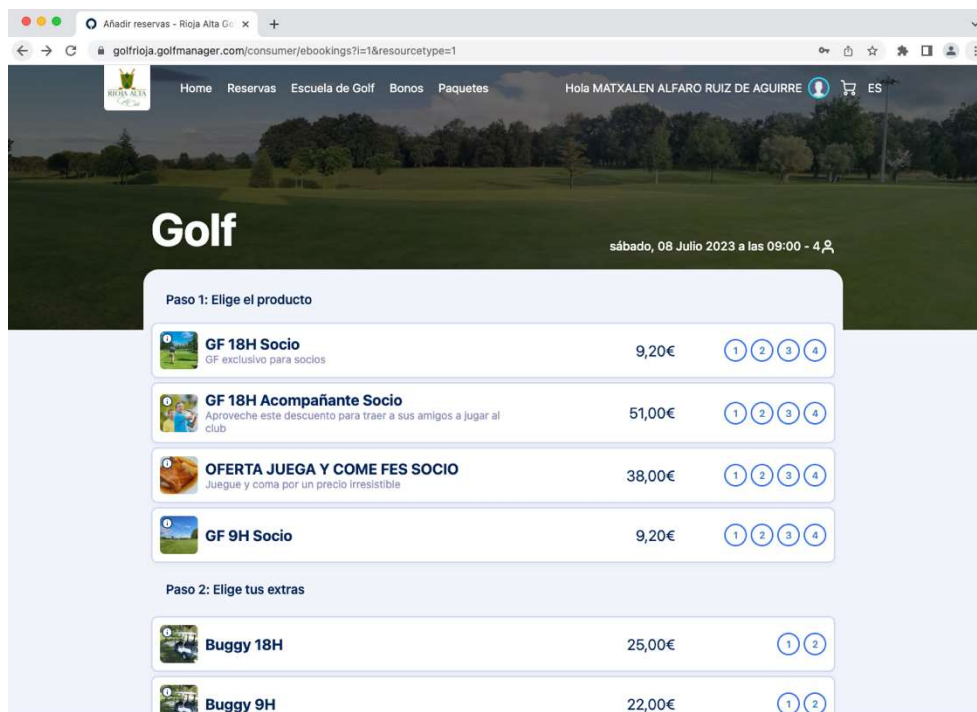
Añadir reservas - Rioja Alta Go ×

golfrioja.golfmanager.com/consumer/ebookings?i=1&resourcetype=1

RIOJA ALTA

Home Reservas Escuela de Golf Bonos Paquetes

Hola MATXALEN ALFARO RUIZ DE AGUIRRE ES

Golf

sábado, 08 Julio 2023 a las 09:00 - 4

Paso 1: Elige el producto

GF 18H Socio
GF exclusivo para socios
9,20€
1 2 3 4

GF 18H Acompañante Socio
Aproveche este descuento para traer a sus amigos a jugar al club
51,00€
1 2 3 4

OFERTA JUEGA Y COME FES SOCIO
Juegue y coma por un precio irresistible
38,00€
1 2 3 4

GF 9H Socio
9,20€
1 2 3 4

Paso 2: Elige tus extras

Buggy 18H
25,00€
1 2

Buggy 9H
22,00€
1 2